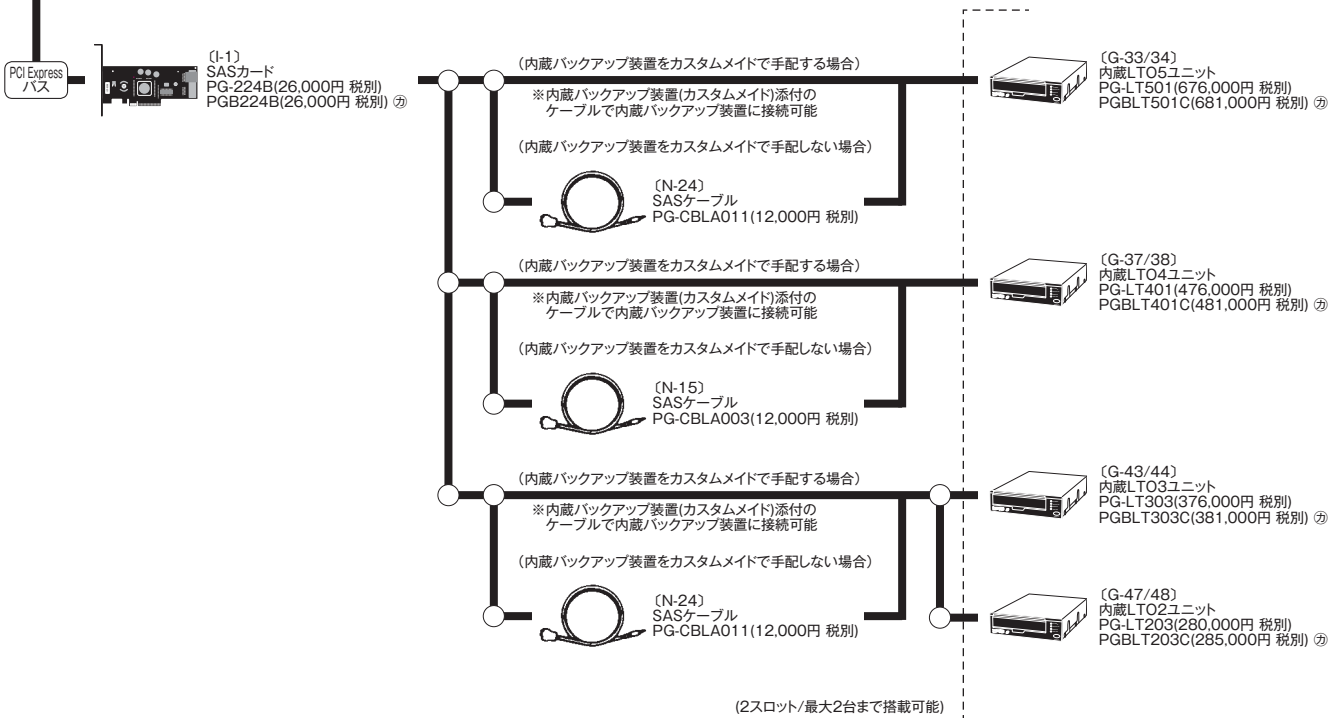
PCI Express バス

〔I-1〕
SASカード
PG-224B(26,000円 税別)
PGB224B(26,000円 税別) ㋕

(内蔵バックアップ装置をカスタムメイドで手配する場合)
※内蔵バックアップ装置(カスタムメイド)添付のケーブルで内蔵バックアップ装置に接続可能

(内蔵バックアップ装置をカスタムメイドで手配しない場合)

〔N-24〕
SASケーブル
PG-CBLA011(12,000円 税別)

〔G-33/34〕
内蔵LTO5ユニット
PG-LT501(676,000円 税別)
PGBLT501C(681,000円 税別) ㋕

(内蔵バックアップ装置をカスタムメイドで手配する場合)
※内蔵バックアップ装置(カスタムメイド)添付のケーブルで内蔵バックアップ装置に接続可能

(内蔵バックアップ装置をカスタムメイドで手配しない場合)

〔N-15〕
SASケーブル
PG-CBLA003(12,000円 税別)

〔G-37/38〕
内蔵LTO4ユニット
PG-LT401(476,000円 税別)
PGBLT401C(481,000円 税別) ㋕

(内蔵バックアップ装置をカスタムメイドで手配する場合)
※内蔵バックアップ装置(カスタムメイド)添付のケーブルで内蔵バックアップ装置に接続可能

(内蔵バックアップ装置をカスタムメイドで手配しない場合)

〔N-24〕
SASケーブル
PG-CBLA011(12,000円 税別)

〔G-43/44〕
内蔵LTO3ユニット
PG-LT303(376,000円 税別)
PGBLT303C(381,000円 税別) ㋕

〔G-47/48〕
内蔵LTO2ユニット
PG-LT203(280,000円 税別)
PGBLT203C(285,000円 税別) ㋕

(2スロット/最大2台まで搭載可能)